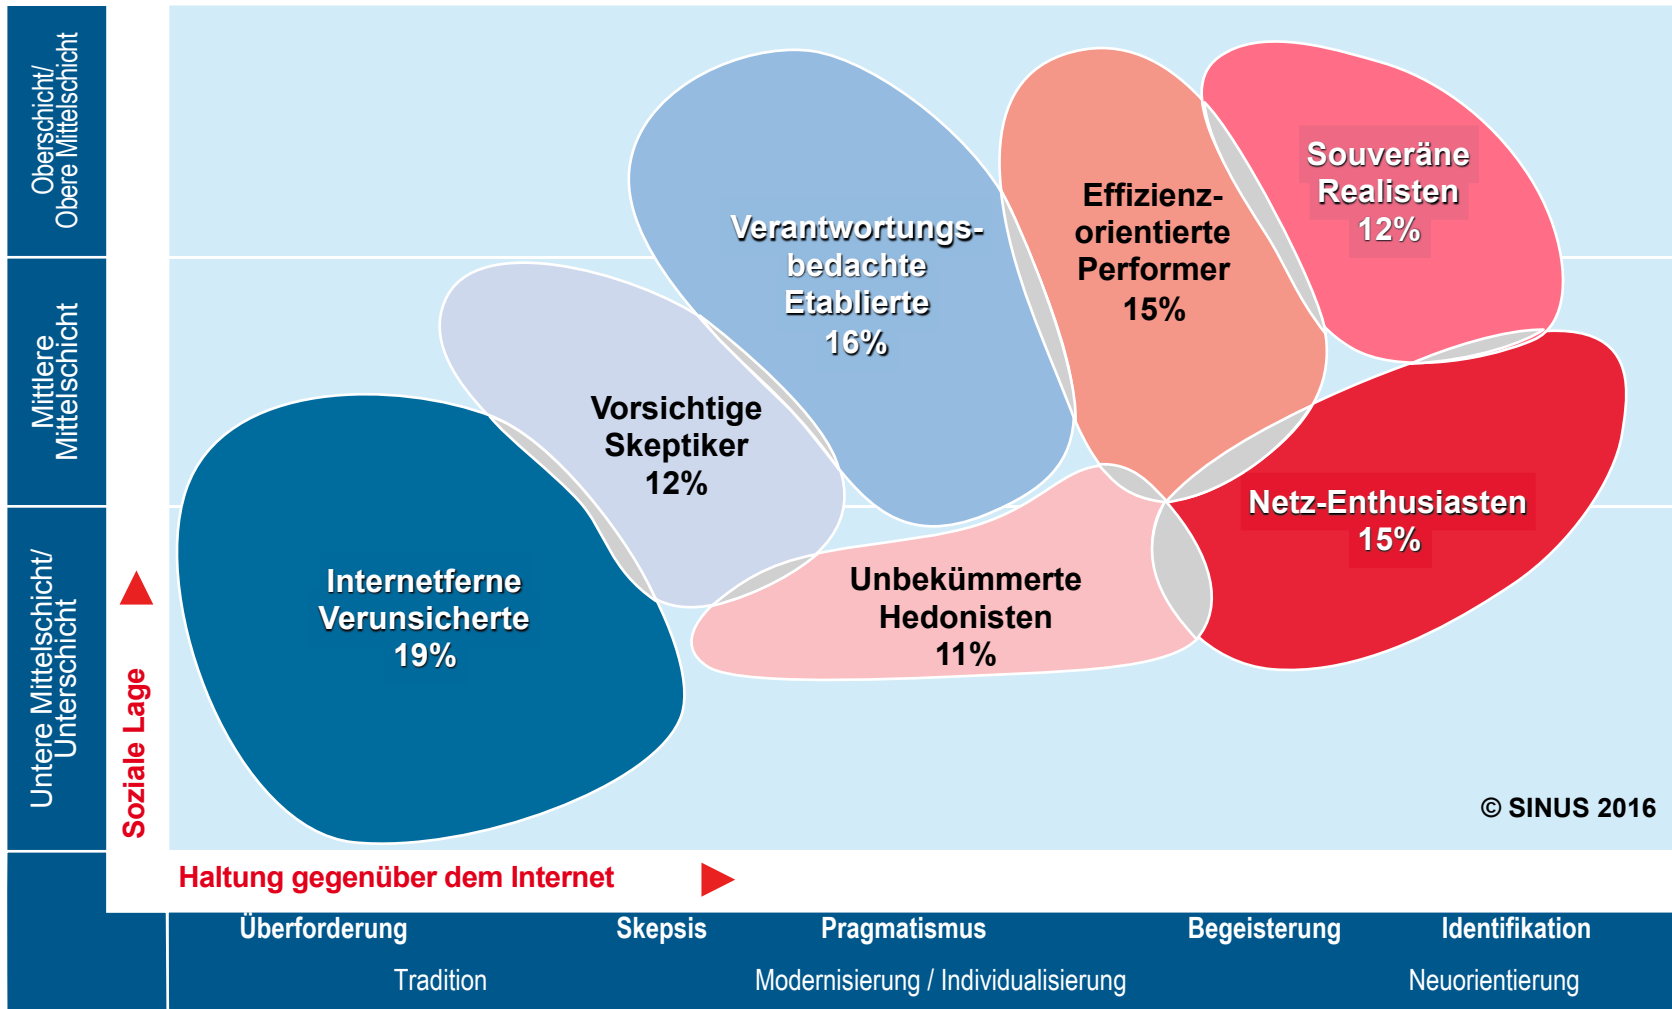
Oberschicht/
Obere Mittelschicht

Mittlere
Mittelschicht

Untere Mittelschicht/
Unterschicht

Soziale Lage

Verantwortungsbedachte Etablierte 16%

Effizienzorientierte Performer 15%

Souveräne Realisten 12%

Vorsichtige Skeptiker 12%

Internetferne Verunsicherte 19%

Unbekümmerte Hedonisten 11%

Netz-Enthusiasten 15%

© SINUS 2016

Haltung gegenüber dem Internet

Überforderung | Skepsis | Pragmatismus | Begeisterung | Identifikation

Tradition | Modernisierung / Individualisierung | Neuorientierung